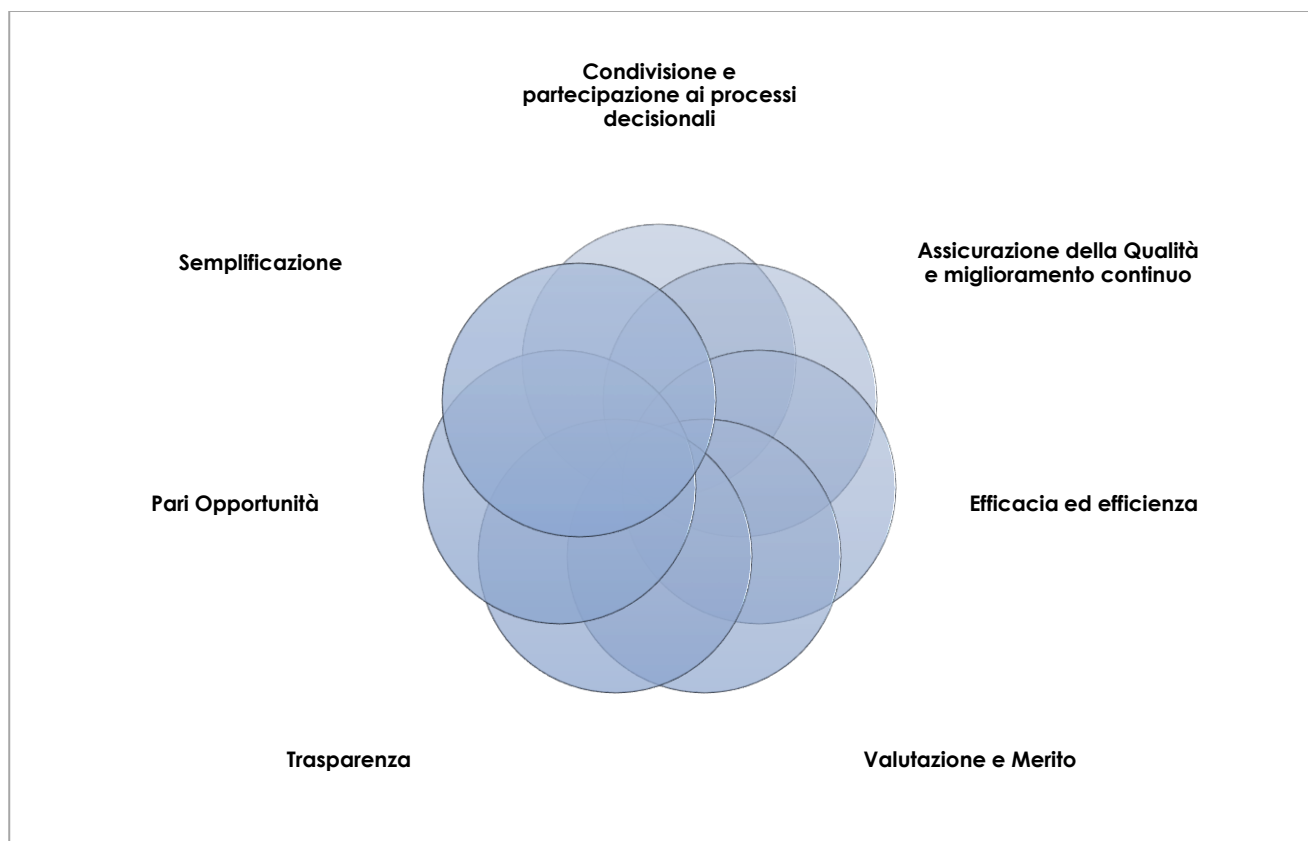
Condivisione e partecipazione ai processi decisionali

Semplificazione

Assicurazione della Qualità e miglioramento continuo

Pari Opportunità

Efficacia ed efficienza

Trasparenza

Valutazione e Merito